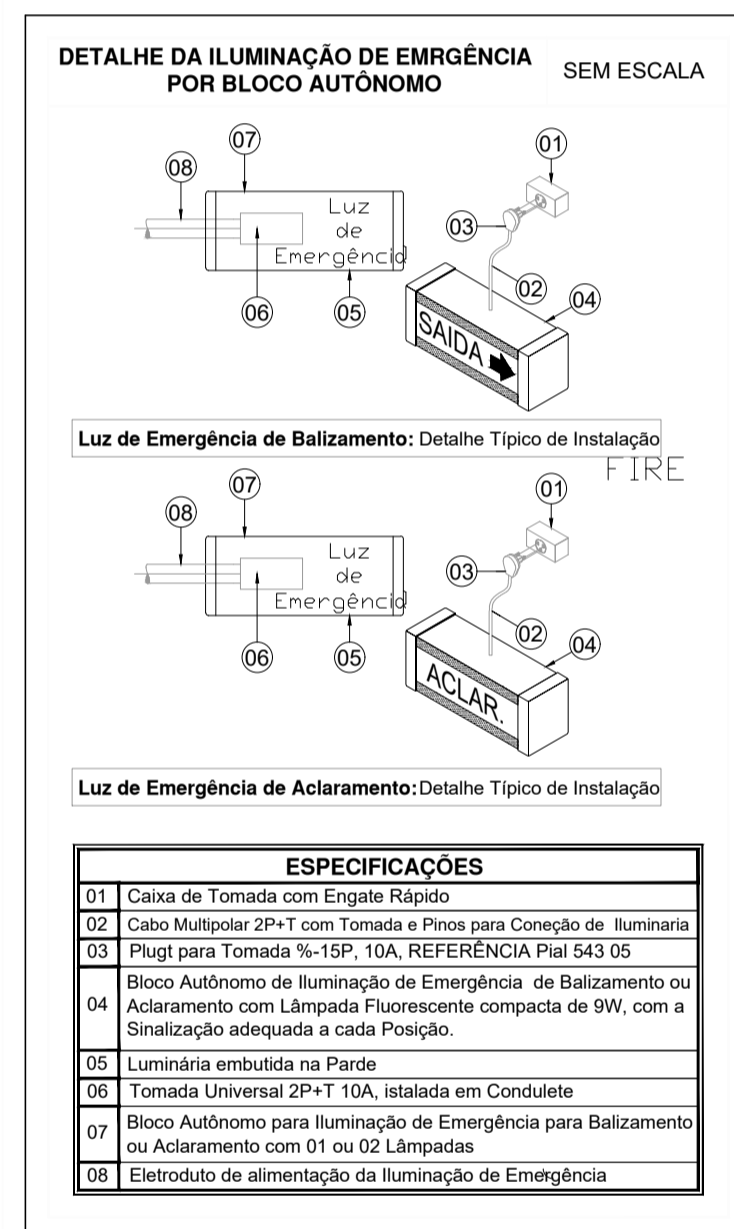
DETALHE DA ILUMINAÇÃO DE EMRGÊNCIA POR BLOCO AUTÔNOMO

SEM ESCALA

07

08

Luz de Emergênci

06

05

01

03

02

04

SAIDA

Luz de Emergência de Balizamento: Detalhe Típico de Instalação

FIRE

07

08

Luz de Emergênci

06

05

01

03

02

04

ACLAR.

Luz de Emergência de Aclaramento: Detalhe Típico de Instalação

| ESPECIFICAÇÕES | |
|---|---|
| 01 | Caixa de Tomada com Engate Rápido |
| 02 | Cabo Multipolar 2P+T com Tomada e Pinos para Coneção de Iluminaria |
| 03 | Plugt para Tomada %-15P, 10A, REFERÊNCIA Pial 543 05 |
| 04 | Bloco Autônomo de Iluminação de Emergência de Balizamento ou Aclaramento com Lâmpada Fluorescente compacta de 9W, com a Sinalização adequada a cada Posição. |
| 05 | Luminária embutida na Parde |
| 06 | Tomada Universal 2P+T 10A, istalada em Condulete |
| 07 | Bloco Autônomo para Iluminação de Emergência para Balizamento ou Aclaramento com 01 ou 02 Lâmpadas |
| 08 | Eletroduto de alimentação da Iluminação de Emergência |